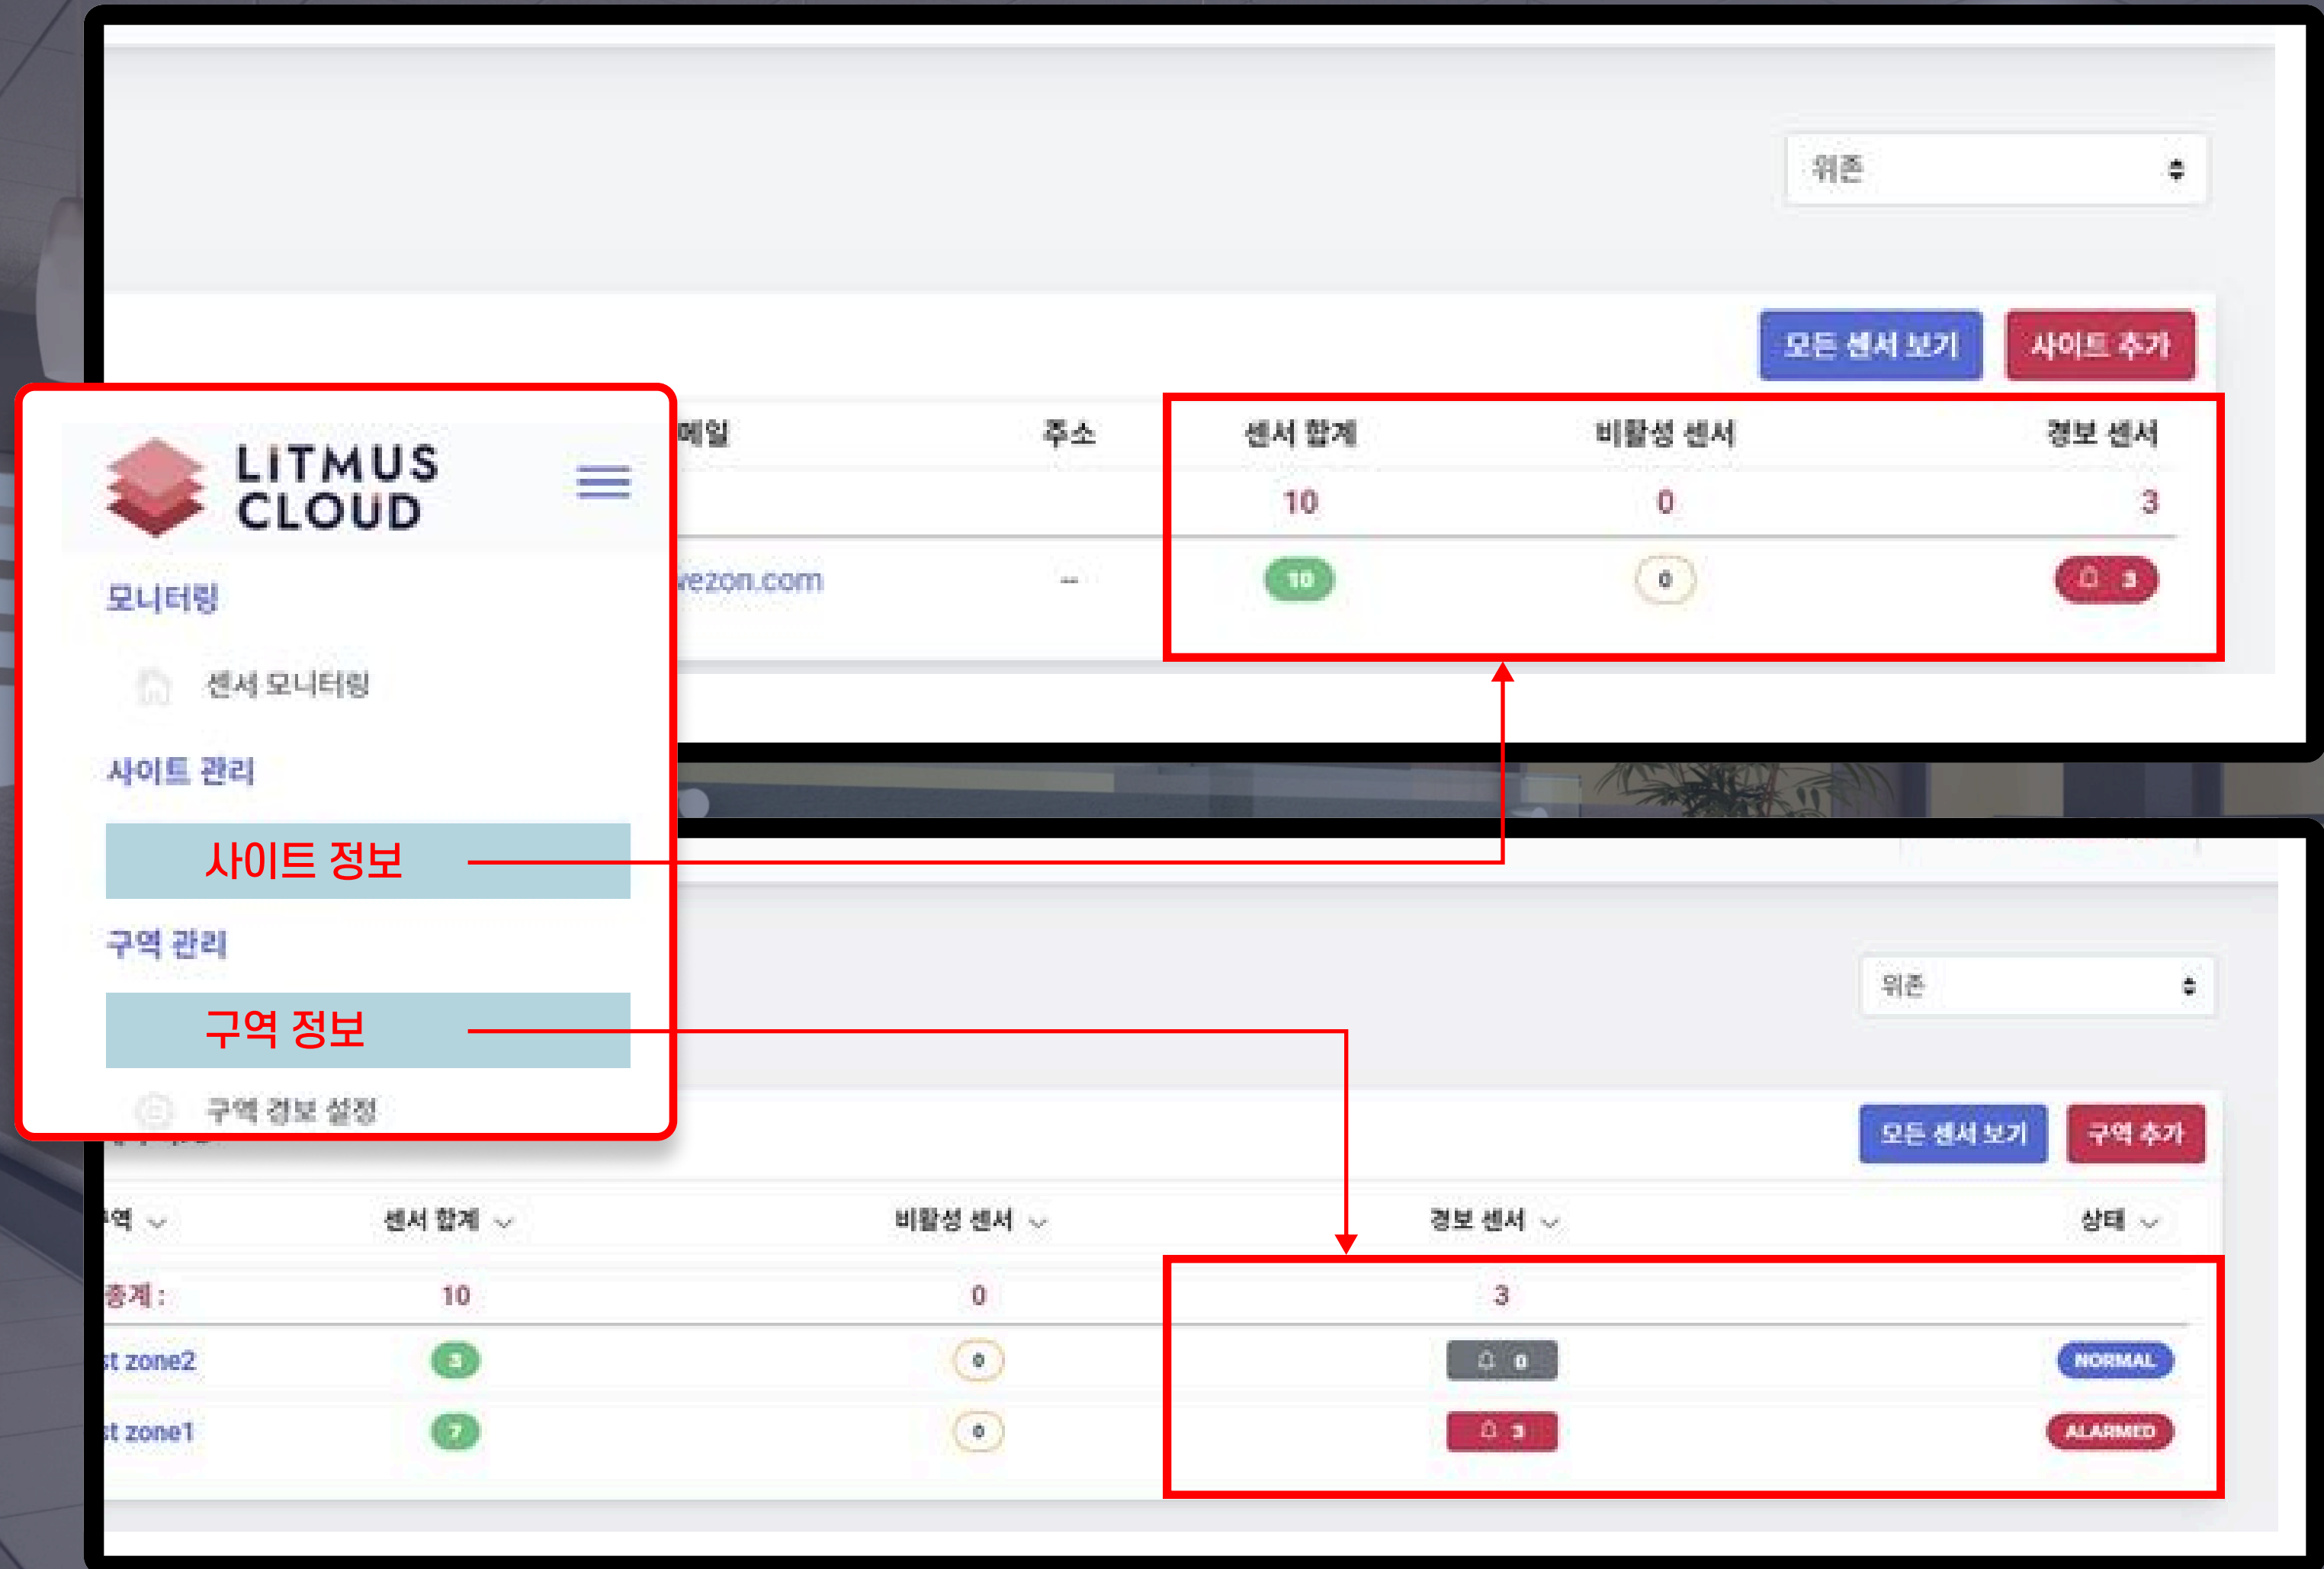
위존

모든 센서 보기 사이트 추가

| 메일 | 주소 | 센서 합계 | 비활성 센서 | 경보 센서 |
|---|---|---|---|---|
| | | 10 | 0 | 3 |
| vezon.com | -- | 10 | 0 | 3 |

LITMUS CLOUD

모니터링

센서 모니터링

사이트 관리

사이트 정보

구역 관리

구역 정보

구역 경보 설정

위존

모든 센서 보기 구역 추가

| 구역 | 센서 합계 | 비활성 센서 | 경보 센서 | 상태 |
|---|---|---|---|---|
| 총계 : | 10 | 0 | 3 | |
| st zone2 | 3 | 0 | 0 | NORMAL |
| st zone1 | 7 | 0 | 3 | ALARMED |